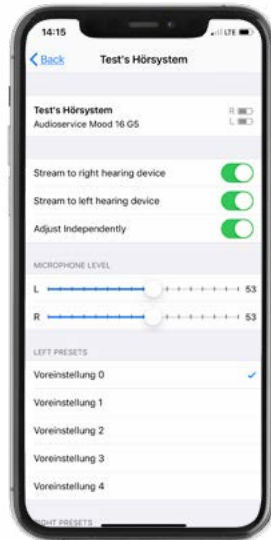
14:15

LTE

Back

Test's Hörsystem

Test's Hörsystem

Audioservice Mood 16 G5

R

L

Stream to right hearing device

Stream to left hearing device

Adjust Independently

MICROPHONE LEVEL

L

53

R

53

LEFT PRESETS

Voreinstellung 0

Voreinstellung 1

Voreinstellung 2

Voreinstellung 3

Voreinstellung 4

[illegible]GHT PRESETS